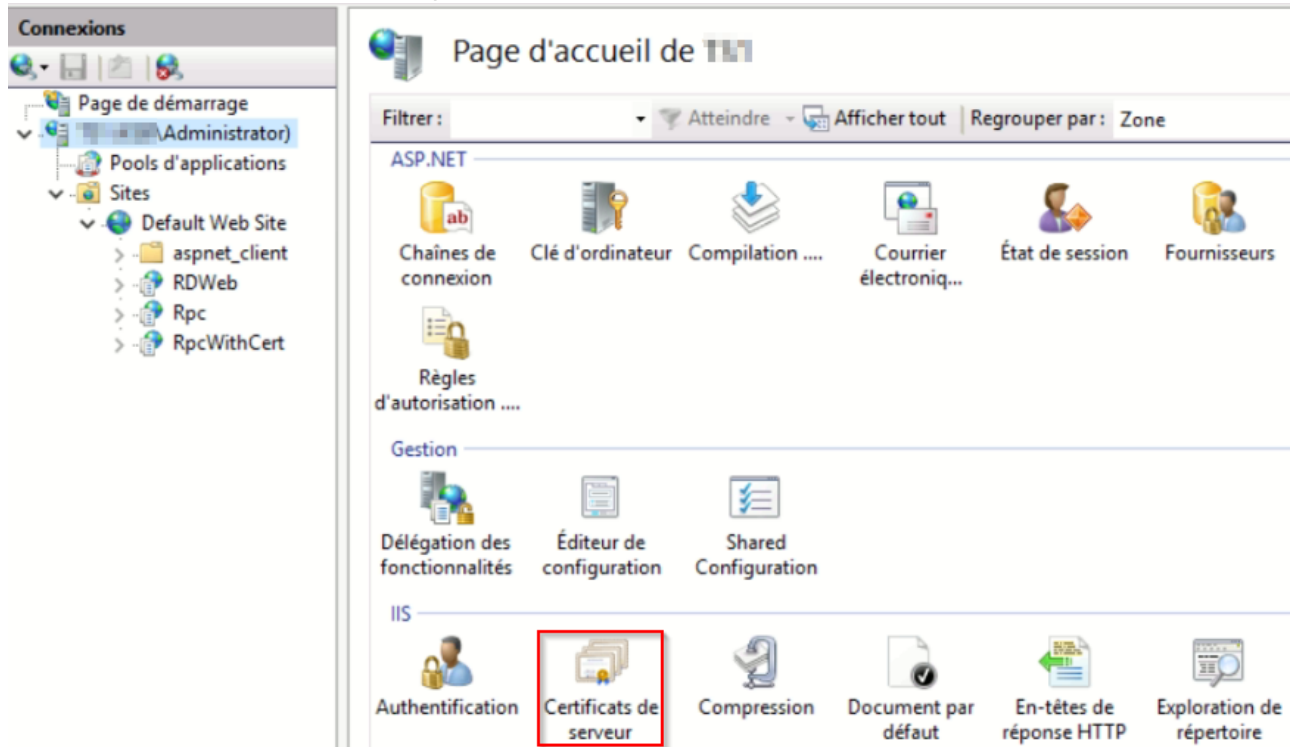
Connexions

Page de démarrage
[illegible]\Administrator)
Pools d'applications
Sites
Default Web Site
aspnet_client
RDWeb
Rpc
RpcWithCert

Page d'accueil de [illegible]

Filtrer : Atteindre Afficher tout Regrouper par : Zone

ASP.NET

Chaînes de connexion
Clé d'ordinateur
Compilation ....
Courrier électroniq...
État de session
Fournisseurs
Règles d'autorisation ....

Gestion

Délégation des fonctionnalités
Éditeur de configuration
Shared Configuration

IIS

Authentification
Certificats de serveur
Compression
Document par défaut
En-têtes de réponse HTTP
Exploration de répertoire